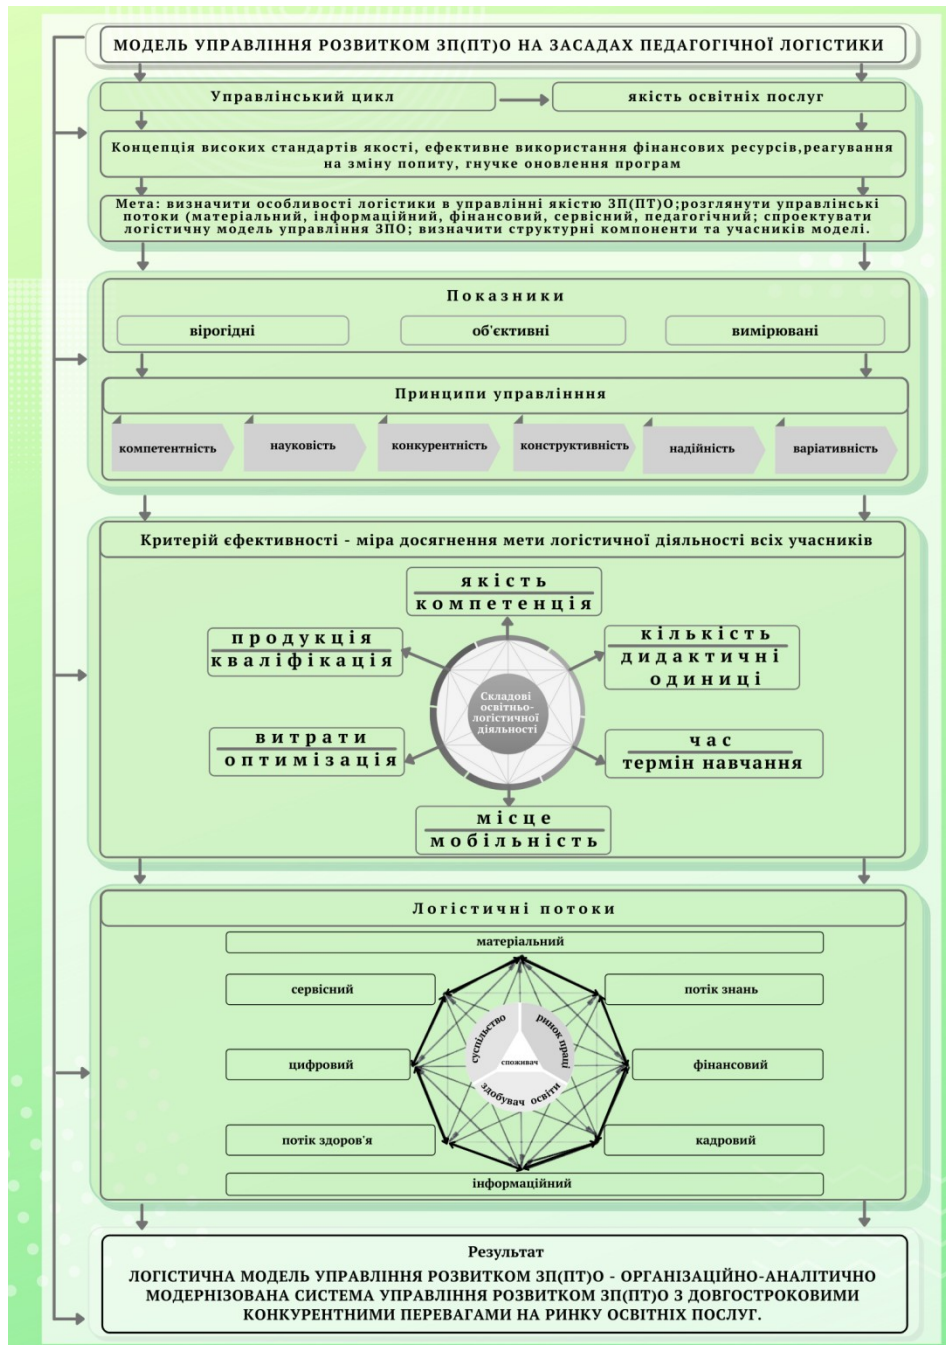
МОДЕЛЬ УПРАВЛІННЯ РОЗВИТКОМ ЗП(ПТ)О НА ЗАСАДАХ ПЕДАГОГІЧНОЇ ЛОГІСТИКИ

Управлінський цикл

якість освітніх послуг

Концепція високих стандартів якості, ефективне використання фінансових ресурсів,реагування на зміну попиту, гнучке оновлення програм

Мета: визначити особливості логістики в управлінні якістю ЗП(ПТ)О;розглянути управлінські потоки (матеріальний, інформаційний, фінансовий, сервісний, педагогічний; спроектувати логістичну модель управління ЗПО; визначити структурні компоненти та учасників моделі.

Показники

вірогідні

об'єктивні

вимірювані

Принципи управлінння

компетентність

науковість

конкурентність

конструктивність

надійність

варіативність

Критерій єфективності - міра досягнення мети логістичної діяльності всіх учасників

якість
компетенція

продукція
кваліфікація

кількість
дидактичні одиниці

Складові освітньо-логістичної діяльності

витрати
оптимізація

час
термін навчання

місце
мобільність

Логістичні потоки

матеріальний

сервісний

потік знань

цифровий

фінансовий

суспільство

ринок праці

споживач

здобувач освіти

потік здоров'я

кадровий

інформаційний

Результат

ЛОГІСТИЧНА МОДЕЛЬ УПРАВЛІННЯ РОЗВИТКОМ ЗП(ПТ)О - ОРГАНІЗАЦІЙНО-АНАЛІТИЧНО МОДЕРНІЗОВАНА СИСТЕМА УПРАВЛІННЯ РОЗВИТКОМ ЗП(ПТ)О З ДОВГОСТРОКОВИМИ КОНКУРЕНТНИМИ ПЕРЕВАГАМИ НА РИНКУ ОСВІТНІХ ПОСЛУГ.